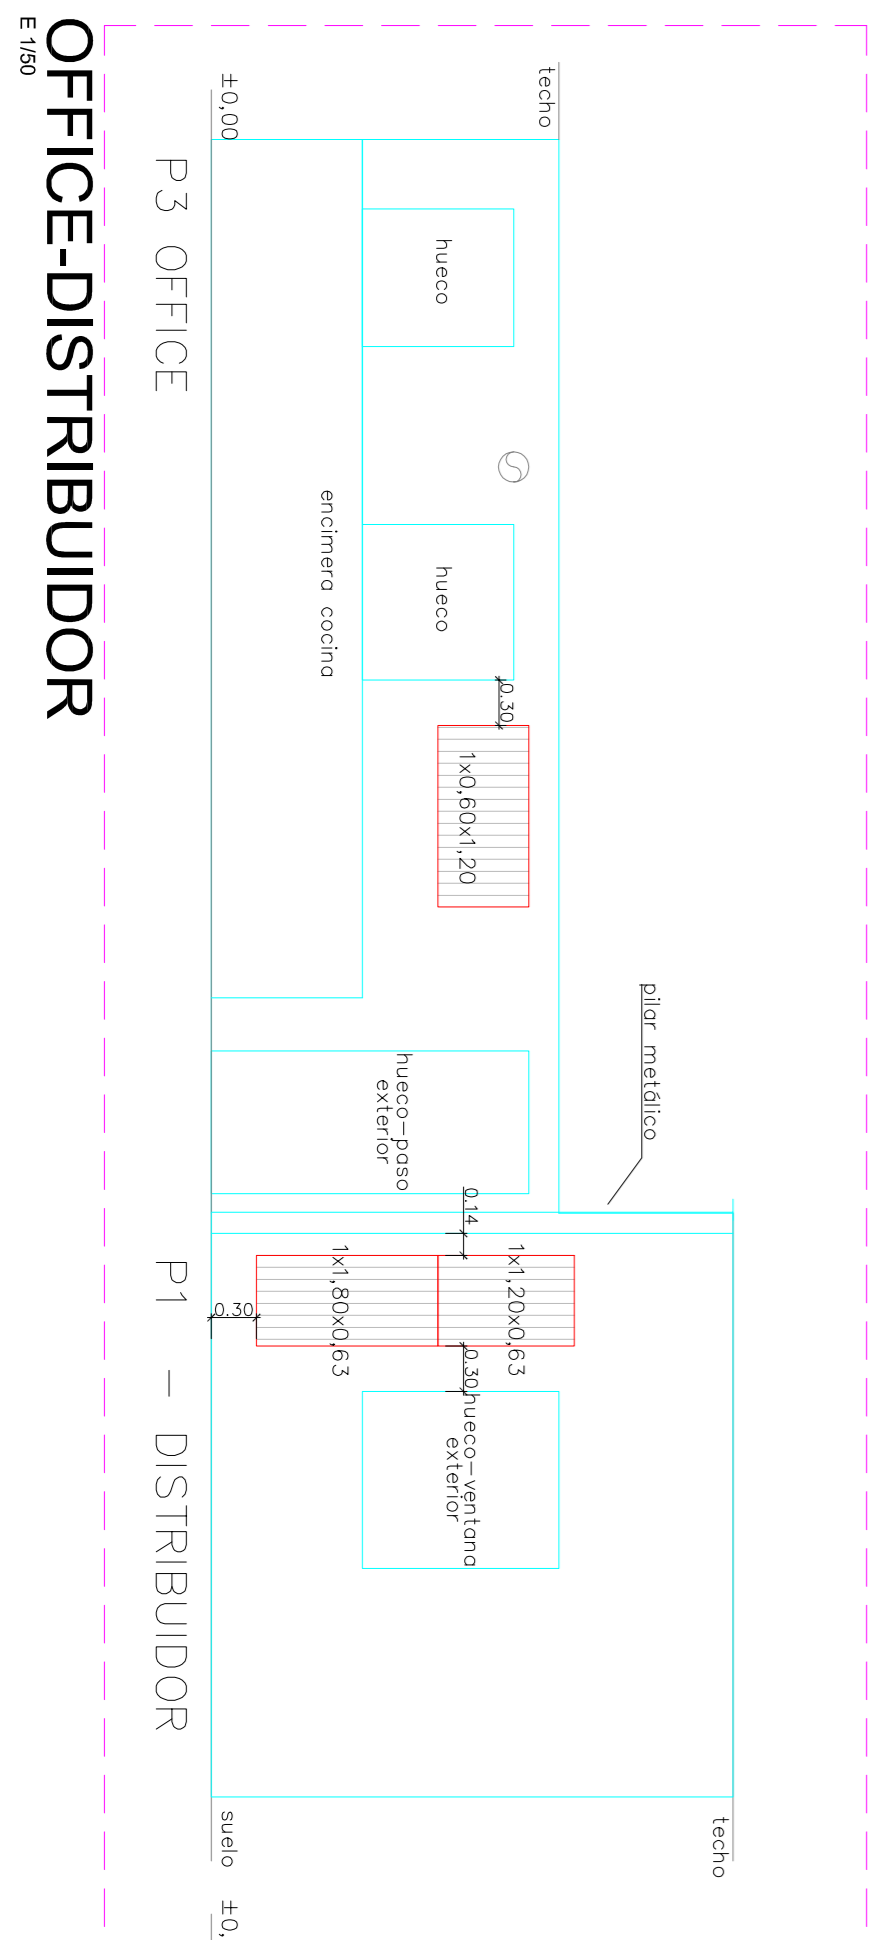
OFFICE-DISTRIBUIDOR

E 1/50

±0,00

techo

P3 OFFICE

hueco

hueco

encimera cocina

0,30

1x0,60x1,20

pilar metálico

hueco-paso exterior

0,14

P1 – DISTRIBUIDOR

1x1,80x0,63

1x1,20x0,63

0,30

0,30

hueco-ventana exterior

suelo

techo

±0,